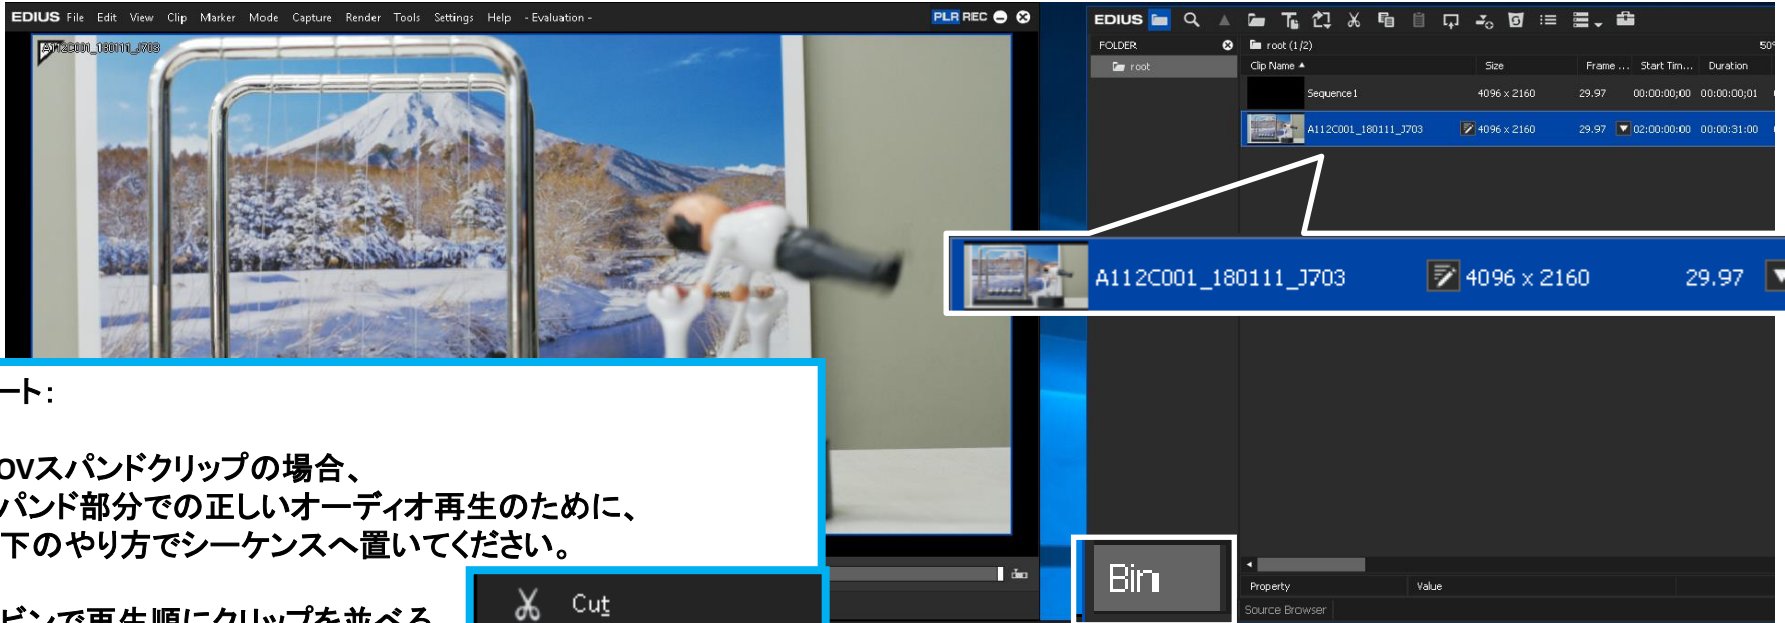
EDIUS File Edit View Clip Marker Mode Capture Render Tools Settings Help - Evaluation -

PLR REC

A112C001_180111_J703

EDIUS

FOLDER

root

root (1/2)

50

| Clip Name | Size | Frame ... | Start Tim... | Duration |
|---|---|---|---|---|
| Sequence1 | 4096 x 2160 | 29.97 | 00:00:00;00 | 00:00:00;01 |
| A112C001_180111_J703 | 4096 x 2160 | 29.97 | 02:00:00:00 | 00:00:31:00 |

A112C001_180111_J703 4096 x 2160 29.97

ート：

OVスパンドクリップの場合、
パンド部分での正しいオーディオ再生のために、
下のやり方でシーケンスへ置いてください。

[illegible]ビンで再生順にクリップを並べる

Cut

Bin

Property Value

Source Browser